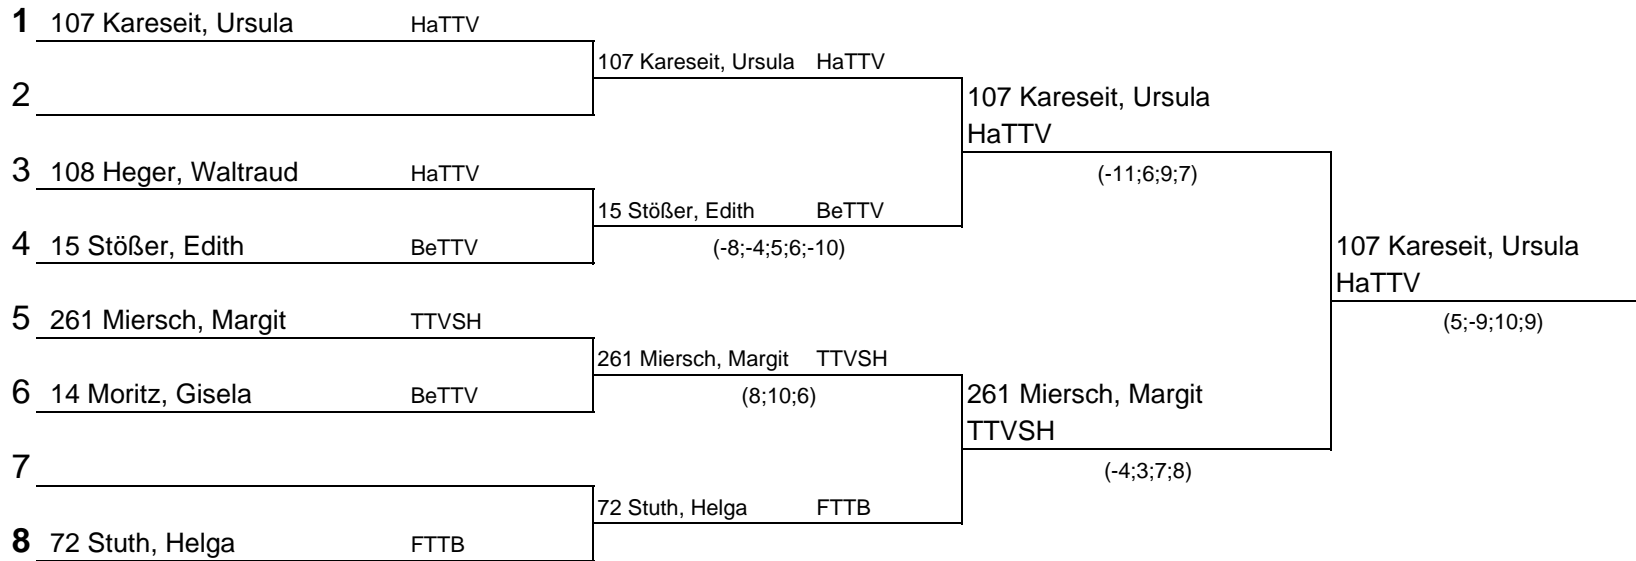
1 107 Kareseit, Ursula HaTTV

2

3 108 Heger, Waltraud HaTTV

4 15 Stößer, Edith BeTTV

5 261 Miersch, Margit TTVSH

6 14 Moritz, Gisela BeTTV

7

8 72 Stuth, Helga FTTB

107 Kareseit, Ursula HaTTV

15 Stößer, Edith BeTTV
(-8;-4;5;6;-10)

261 Miersch, Margit TTVSH
(8;10;6)

72 Stuth, Helga FTTB

107 Kareseit, Ursula
HaTTV
(-11;6;9;7)

261 Miersch, Margit
TTVSH
(-4;3;7;8)

107 Kareseit, Ursula
HaTTV
(5;-9;10;9)